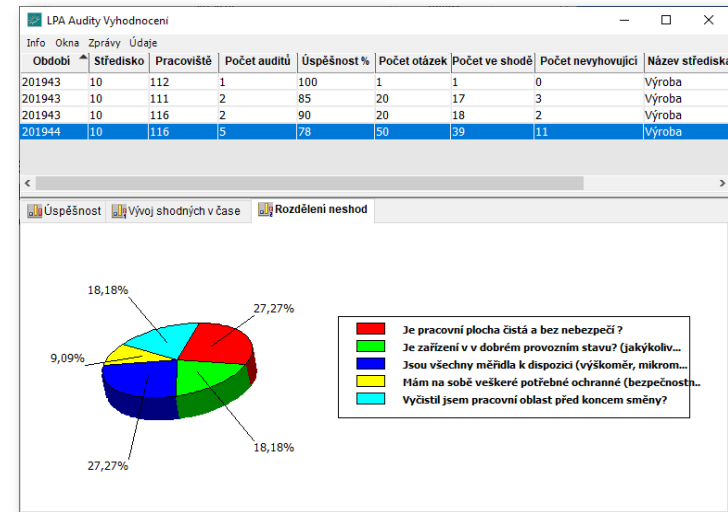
LPA Audity Vyhodnocení

Info Okna Zprávy Údaje

| Období | Středisko | Pracoviště | Počet auditů | Úspěšnost % | Počet otázek | Počet ve shodě | Počet nevyhovující | Název střediska |
|---|---|---|---|---|---|---|---|---|
| 201943 | 10 | 112 | 1 | 100 | 1 | 1 | 0 | Výroba |
| 201943 | 10 | 111 | 2 | 85 | 20 | 17 | 3 | Výroba |
| 201943 | 10 | 116 | 2 | 90 | 20 | 18 | 2 | Výroba |
| 201944 | 10 | 116 | 5 | 78 | 50 | 39 | 11 | Výroba |

Úspěšnost Vývoj shodných v čase Rozdělení neshod

18,18%
27,27%
9,09%
27,27%
18,18%

Je pracovní plocha čistá a bez nebezpečí ?
Je zařízení v v dobrém provozním stavu? (jakýkoliv...
Jsou všechny měřidla k dispozici (výškoměr, mikrom...
Mám na sobě veškeré potřebné ochranné (bezpečnostn...
Vyčistil jsem pracovní oblast před koncem směny?